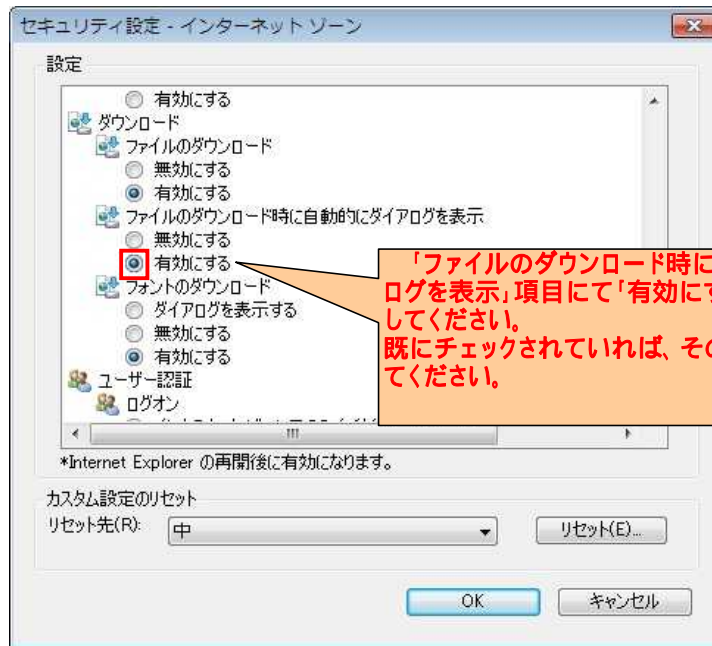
セキュリティ設定 - インターネット ゾーン

設定

有効にする
ダウンロード
ファイルのダウンロード
無効にする
有効にする
ファイルのダウンロード時に自動的にダイアログを表示
無効にする
有効にする
フォントのダウンロード
ダイアログを表示する
無効にする
有効にする
ユーザー認証
ログオン

「ファイルのダウンロード時に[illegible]ログを表示」項目にて「有効にす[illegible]してください。
既にチェックされていれば、その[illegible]てください。

*Internet Explorer の再開後に有効になります。

カスタム設定のリセット
リセット先(R): 中
リセット(E)...

OK キャンセル